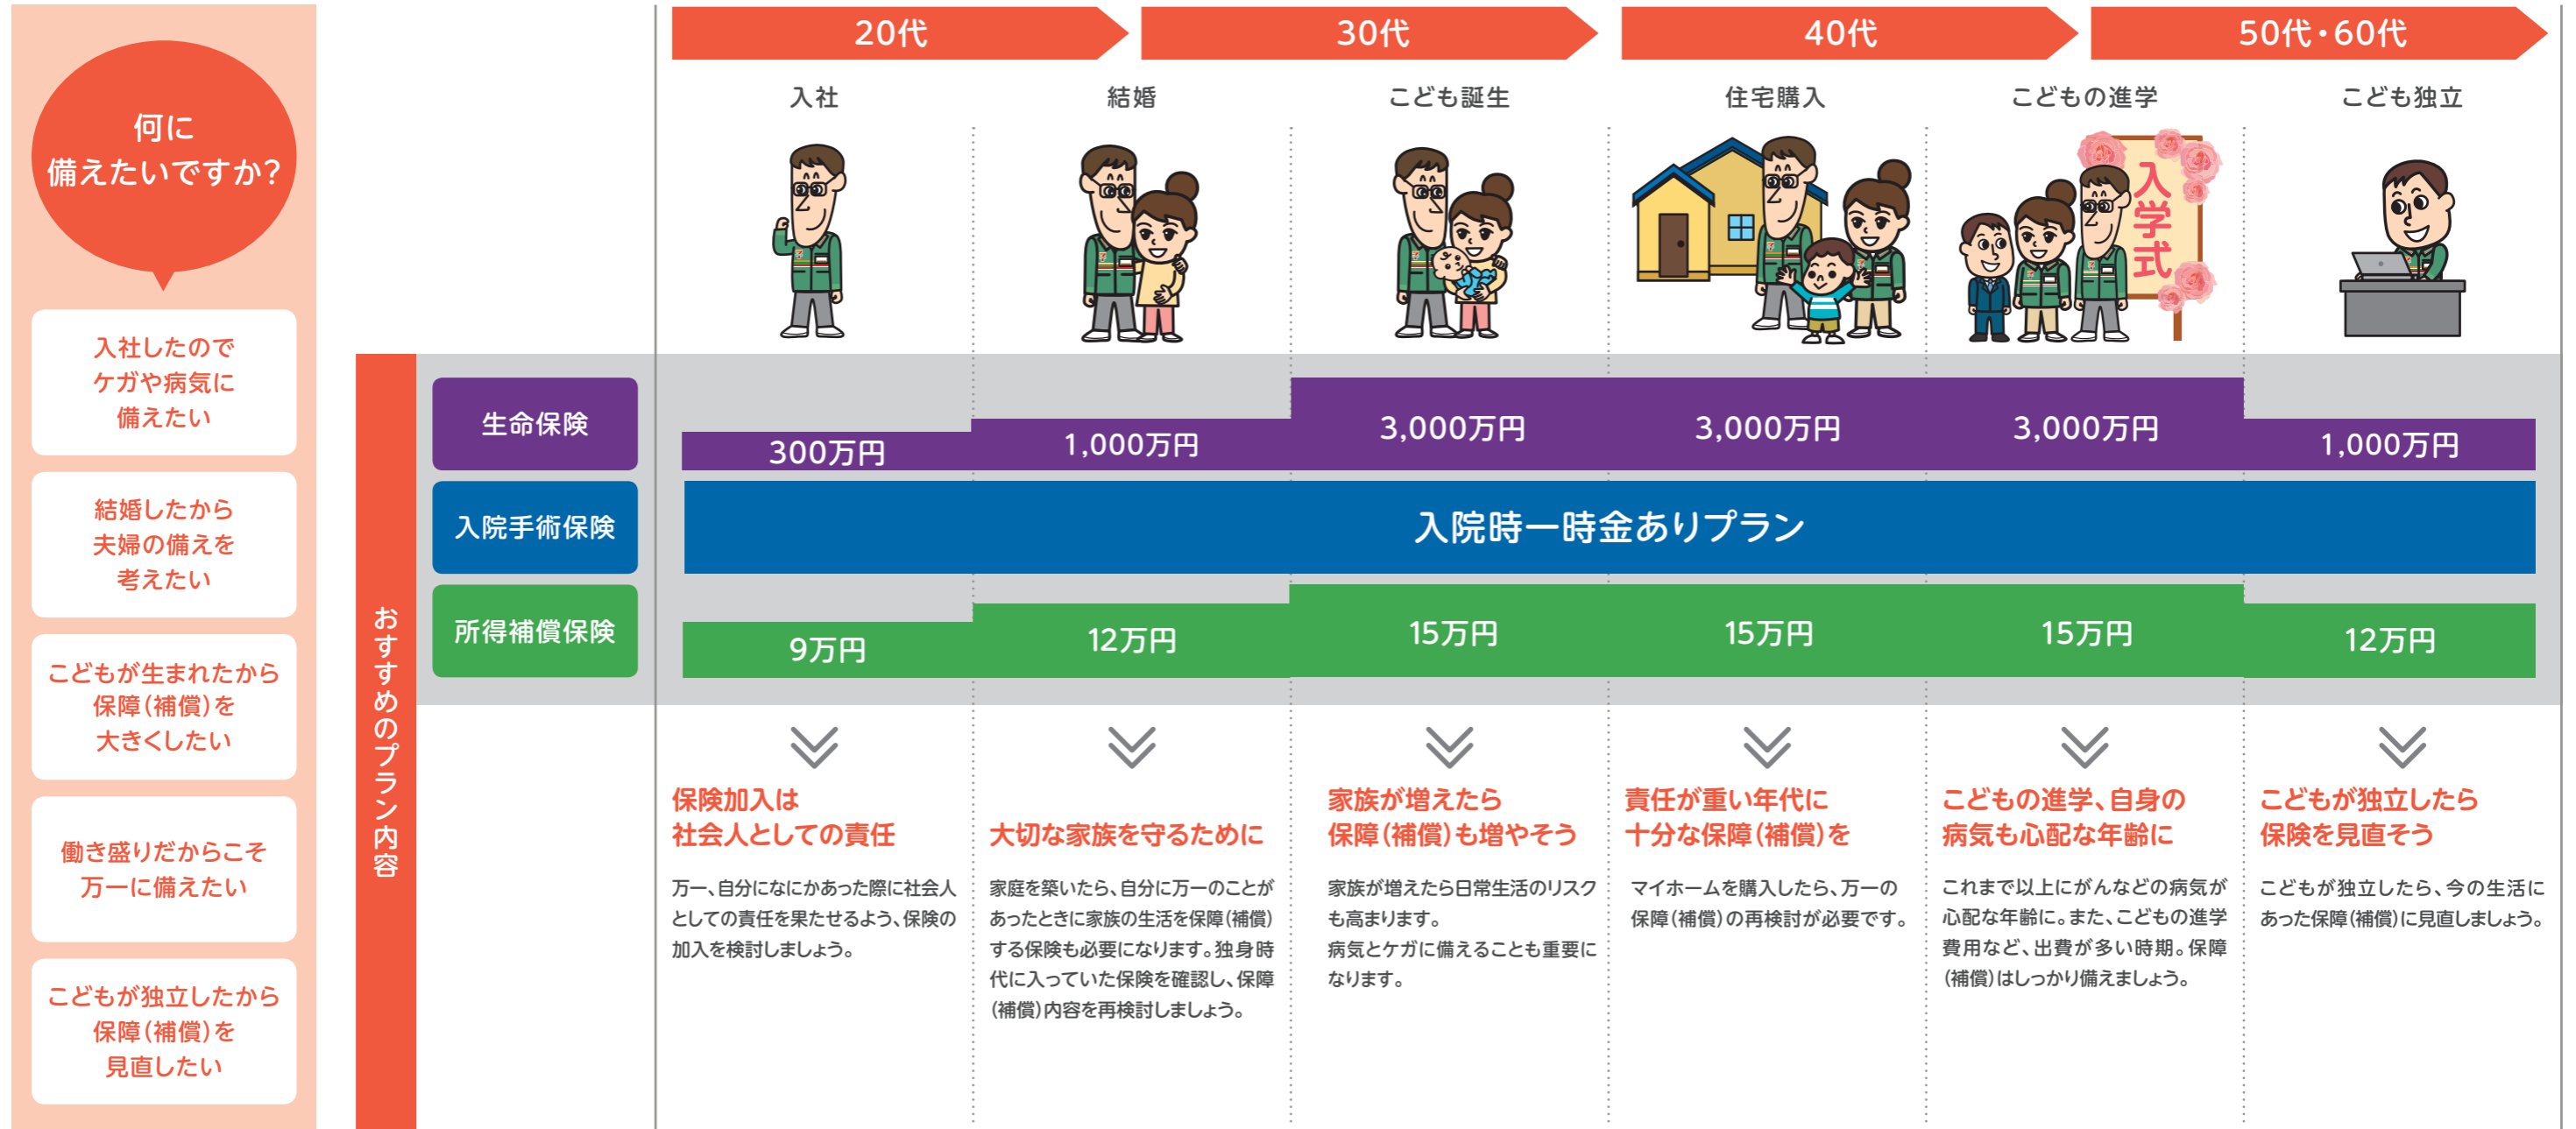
何に
備えたいですか?

入社したので
ケガや病気に
備えたい

結婚したから
夫婦の備えを
考えたい

こどもが生まれたから
保障(補償)を
大きくしたい

働き盛りだからこそ
万一に備えたい

こどもが独立したから
保障(補償)を
見直したい

20代
30代
40代
50代・60代

入社
結婚
こども誕生
住宅購入
こどもの進学
こども独立

入学式

おすすめのプラン内容

| | 入社 | 結婚 | こども誕生 | 住宅購入 | こどもの進学 | こども独立 |
|---|---|---|---|---|---|---|
| 生命保険 | 300万円 | 1,000万円 | 3,000万円 | 3,000万円 | 3,000万円 | 1,000万円 |
| 入院手術保険 | 入院時一時金ありプラン | | | | | |
| 所得補償保険 | 9万円 | 12万円 | 15万円 | 15万円 | 15万円 | 12万円 |

保険加入は
社会人としての責任

万一、自分になにかあった際に社会人としての責任を果たせるよう、保険の加入を検討しましょう。

大切な家族を守るために

家庭を築いたら、自分に万一のことがあったときに家族の生活を保障(補償)する保険も必要になります。独身時代に入っていた保険を確認し、保障(補償)内容を再検討しましょう。

家族が増えたら
保障(補償)も増やそう

家族が増えたら日常生活のリスクも高まります。
病気とケガに備えることも重要になります。

責任が重い年代に
十分な保障(補償)を

マイホームを購入したら、万一の保障(補償)の再検討が必要です。

こどもの進学、自身の
病気も心配な年齢に

これまで以上にがんなどの病気が心配な年齢に。また、こどもの進学費用など、出費が多い時期。保障(補償)はしっかり備えましょう。

こどもが独立したら
保険を見直そう

こどもが独立したら、今の生活にあった保障(補償)に見直しましょう。